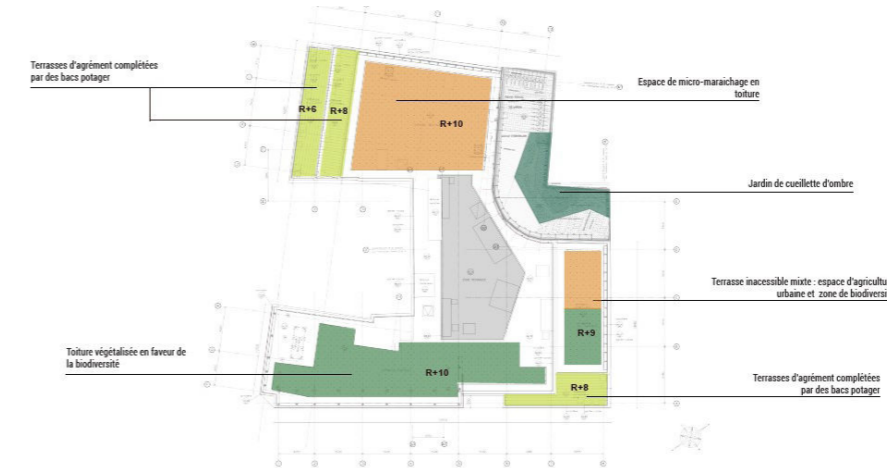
Terrasses d'agrément complétées par des bacs potager

R+6

R+8

R+10

Espace de micro-maraichage en toiture

Jardin de cueillette d'ombre

Terrasse inaccessible mixte : espace d'agricultu urbaine et zone de biodiversi

R+9

Toiture végétalisée en faveur de la biodiversité

R+10

R+8

Terrasses d'agrément complétées par des bacs potager